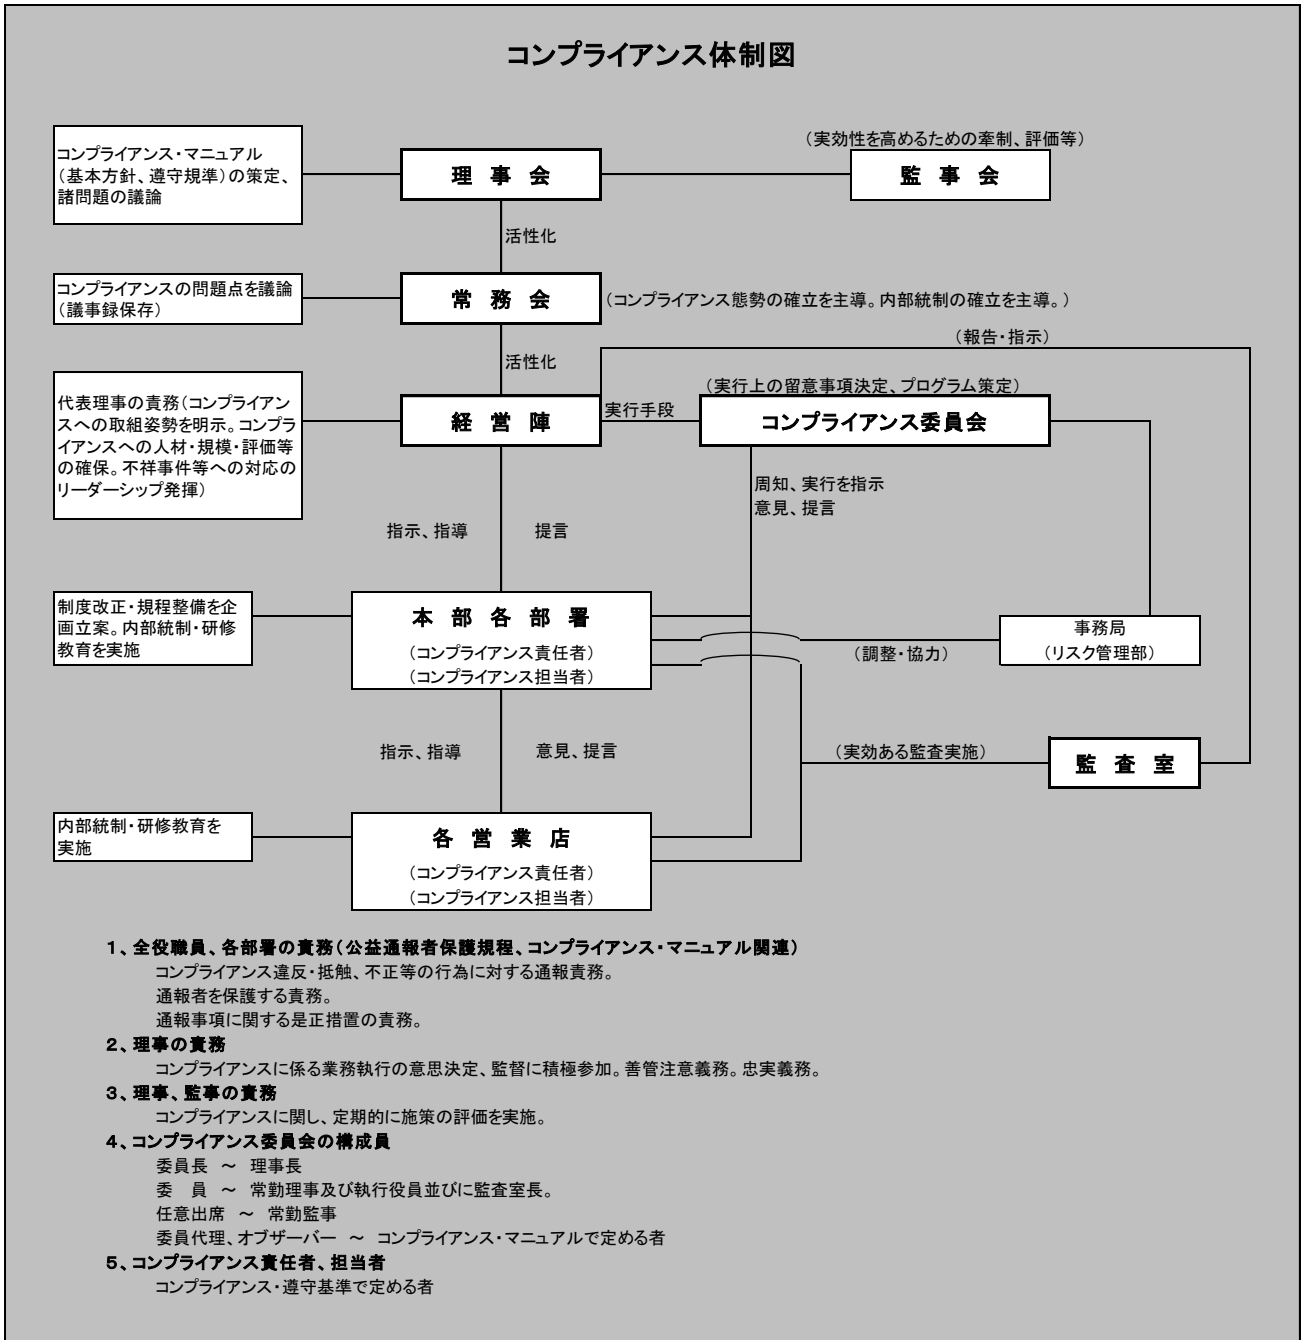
コンプライアンス体制図

コンプライアンス・マニュアル（基本方針、遵守規準）の策定、諸問題の議論

理　事　会

（実効性を高めるための牽制、評価等）

監　事　会

活性化

コンプライアンスの問題点を議論（議事録保存）

常　務　会

（コンプライアンス態勢の確立を主導。内部統制の確立を主導。）

（報告・指示）

活性化

（実行上の留意事項決定、プログラム策定）

代表理事の責務（コンプライアンスへの取組姿勢を明示。コンプライアンスへの人材・規模・評価等の確保。不祥事件等への対応のリーダーシップ発揮）

経　営　陣

実行手段

コンプライアンス委員会

周知、実行を指示
意見、提言

指示、指導

提言

制度改正・規程整備を企画立案。内部統制・研修教育を実施

本　部　各　部　署
（コンプライアンス責任者）
（コンプライアンス担当者）

（調整・協力）

事務局
（リスク管理部）

指示、指導

意見、提言

（実効ある監査実施）

監　査　室

内部統制・研修教育を実施

各　営　業　店
（コンプライアンス責任者）
（コンプライアンス担当者）

1、全役職員、各部署の責務（公益通報者保護規程、コンプライアンス・マニュアル関連）
コンプライアンス違反・抵触、不正等の行為に対する通報責務。
通報者を保護する責務。
通報事項に関する是正措置の責務。
2、理事の責務
コンプライアンスに係る業務執行の意思決定、監督に積極参加。善管注意義務。忠実義務。
3、理事、監事の責務
コンプライアンスに関し、定期的に施策の評価を実施。
4、コンプライアンス委員会の構成員
委員長　～　理事長
委　員　～　常勤理事及び執行役員並びに監査室長。
任意出席　～　常勤監事
委員代理、オブザーバー　～　コンプライアンス・マニュアルで定める者
5、コンプライアンス責任者、担当者
コンプライアンス・遵守基準で定める者